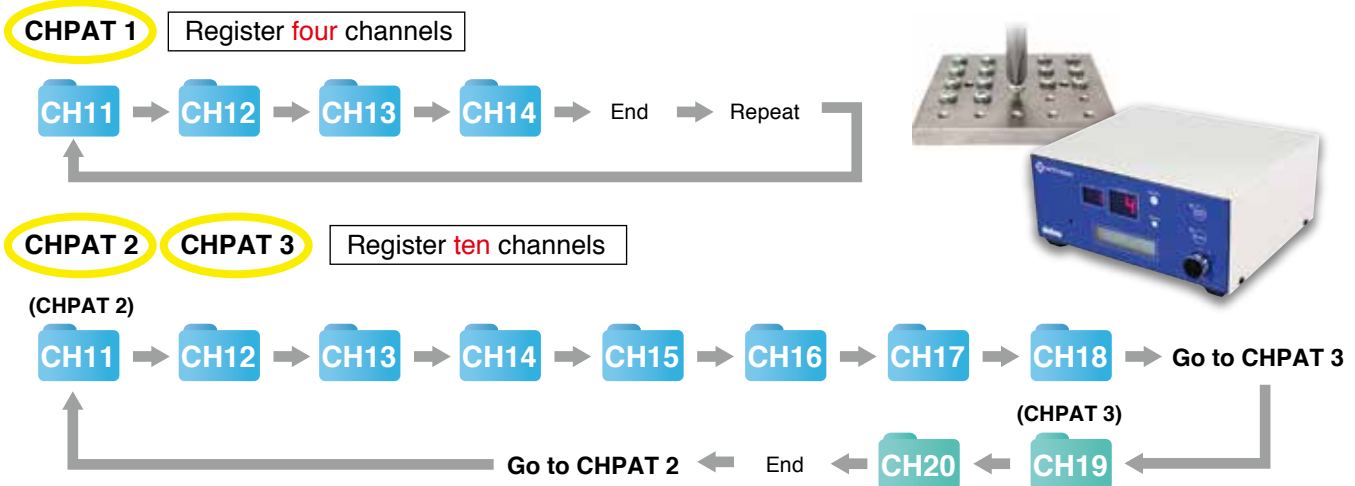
CHPAT 1 Register four channels

CH11 CH12 CH13 CH14 End Repeat

CHPAT 2 CHPAT 3 Register ten channels

(CHPAT 2)

CH11 CH12 CH13 CH14 CH15 CH16 CH17 CH18 Go to CHPAT 3

(CHPAT 3)

CH19 CH20 End Go to CHPAT 2